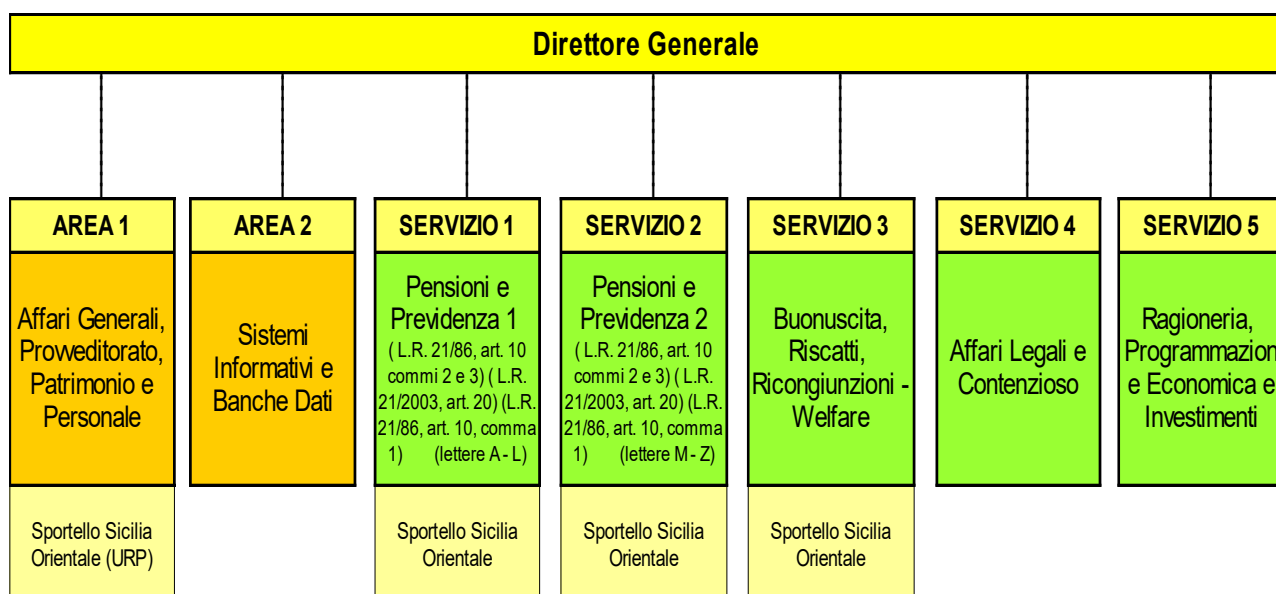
Direttore Generale

AREA 1

Affari Generali, Provveditorato, Patrimonio e Personale

Sportello Sicilia Orientale (URP)

AREA 2

Sistemi Informativi e Banche Dati

SERVIZIO 1

Pensioni e Previdenza 1 ( L.R. 21/86, art. 10 commi 2 e 3) ( L.R. 21/2003, art. 20) (L.R. 21/86, art. 10, comma 1) (lettere A - L)

Sportello Sicilia Orientale

SERVIZIO 2

Pensioni e Previdenza 2 ( L.R. 21/86, art. 10 commi 2 e 3) ( L.R. 21/2003, art. 20) (L.R. 21/86, art. 10, comma 1) (lettere M - Z)

Sportello Sicilia Orientale

SERVIZIO 3

Buonuscita, Riscatti, Ricongiunzioni - Welfare

Sportello Sicilia Orientale

SERVIZIO 4

Affari Legali e Contenzioso

SERVIZIO 5

Ragioneria, Programmazion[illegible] e Economica e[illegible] Investimenti